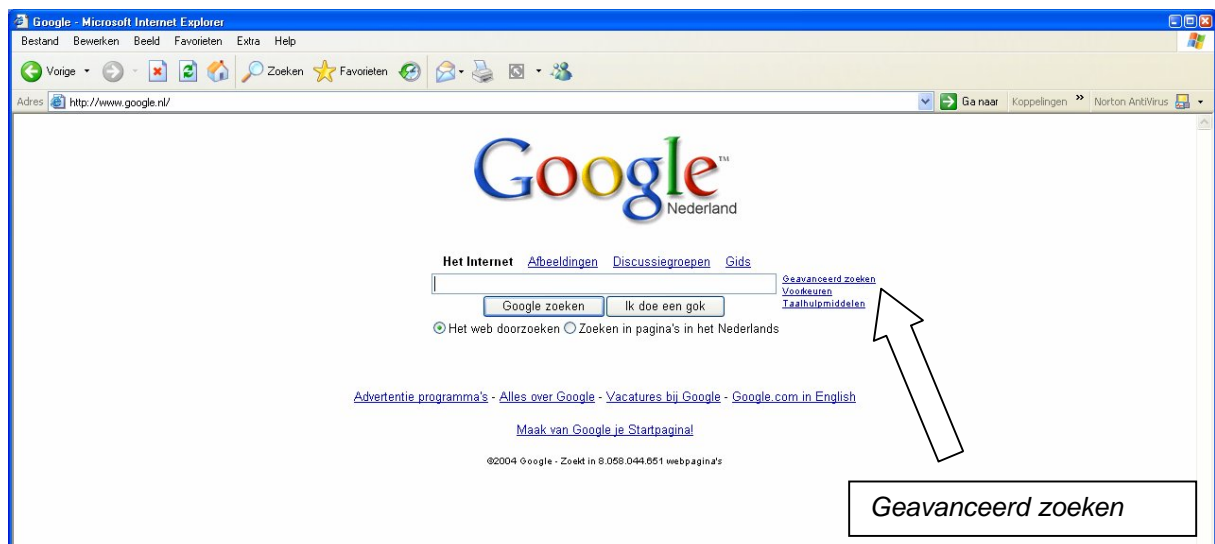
Google - Microsoft Internet Explorer

Bestand Bewerken Beeld Favorieten Extra Help

Vorige Zoeken Favorieten

Adres http://www.google.nl/

Ga naar Koppelingen » Norton AntiVirus

Google™ Nederland

Het Internet Afbeeldingen Discussiegroepen Gids

Geavanceerd zoeken
Voorkeuren
Taalhulpmiddelen

Google zoeken Ik doe een gok

Het web doorzoeken Zoeken in pagina's in het Nederlands

Advertentie programma's - Alles over Google - Vacatures bij Google - Google.com in English

Maak van Google je Startpagina!

©2004 Google - Zoekt in 8.058.044.651 webpagina's

Geavanceerd zoeken